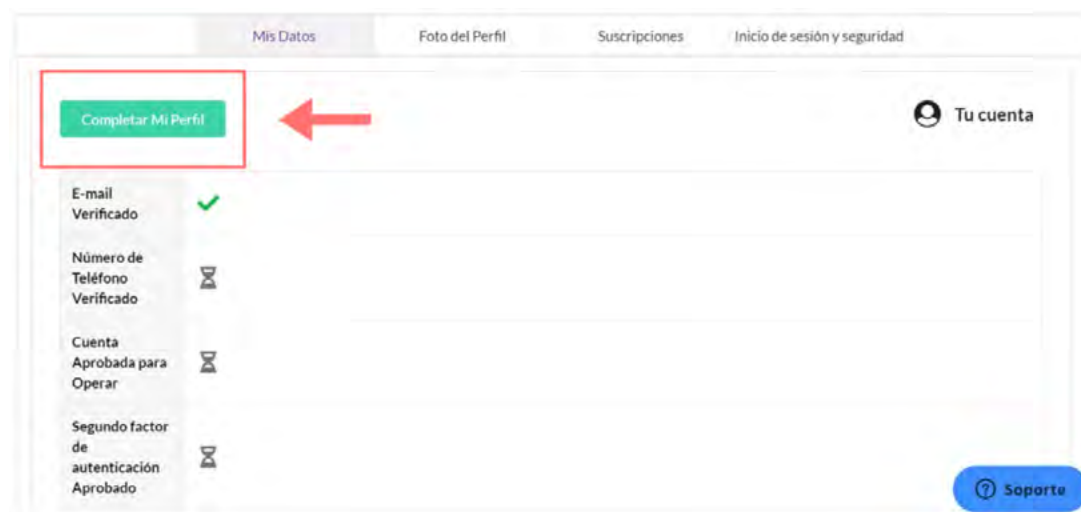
Mis Datos
Foto del Perfil
Suscripciones
Inicio de sesión y seguridad

Completar Mi Perfil

Tu cuenta

E-mail Verificado

Número de Teléfono Verificado

Cuenta Aprobada para Operar

Segundo factor de autenticación Aprobado

Soporte